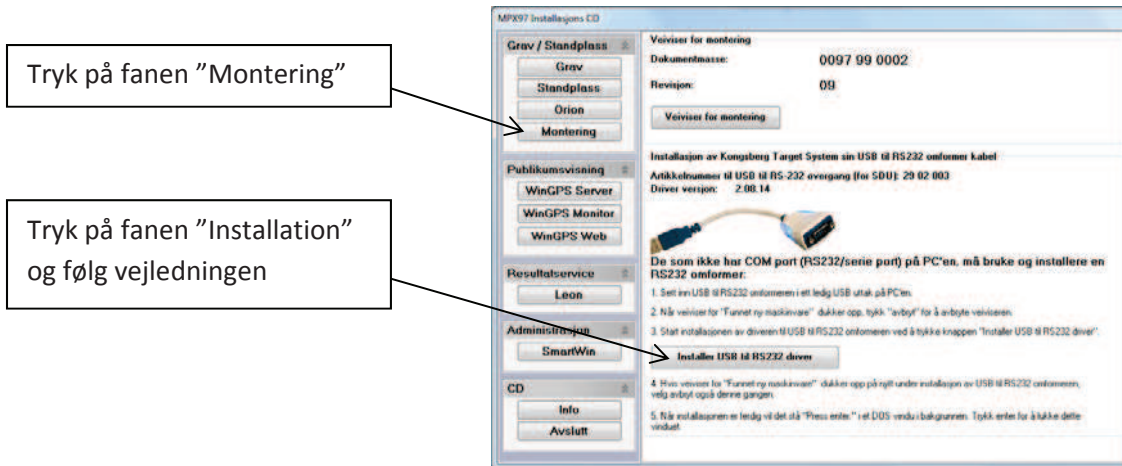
Tryk på fanen "Montering"

Tryk på fanen "Installation" og følg vejledningen

MPX97 Installasjons CD

Grav / Standplass
Grav
Standplass
Orion
Montering

Publikumsvisning
WinGPS Server
WinGPS Monitor
WinGPS Web

Resultatservice
Leon

Administrasjon
SmartWin

CD
Info
Avslutt

Veiviser for montering
Dokumentmasse: 0097 99 0002
Revisjon: 09
Veiviser for montering

Installasjon av Kongsberg Target System sin USB til RS232 omformer kabel
Artikkelnummer til USB til RS-232 overgang (for SDU): 29 02 003
Driver versjon: 2.08.14

De som ikke har COM port (RS232/serie port) på PC'en, må bruke og installere en RS232 omformer:

1. Sett inn USB til RS232 omformeren i ett ledig USB uttak på PC'en.

2. Når veiviser for "Funnet ny maskinvare" dukker opp, trykk "avbryt" for å avbryte veiviseren.

3. Start installasjonen av driveren til USB til RS232 omformeren ved å trykke knappen "Installer USB til RS232 driver".

Installer USB til RS232 driver

4. Hvis veiviser for "Funnet ny maskinvare" dukker opp på nytt under installasjon av USB til RS232 omformeren, velg avbryt også denne gangen.

5. Når installasjonen er ferdig vil det stå "Press enter." i et DOS vindu i bakgrunnen. Trykk enter for å lukke dette vinduet.